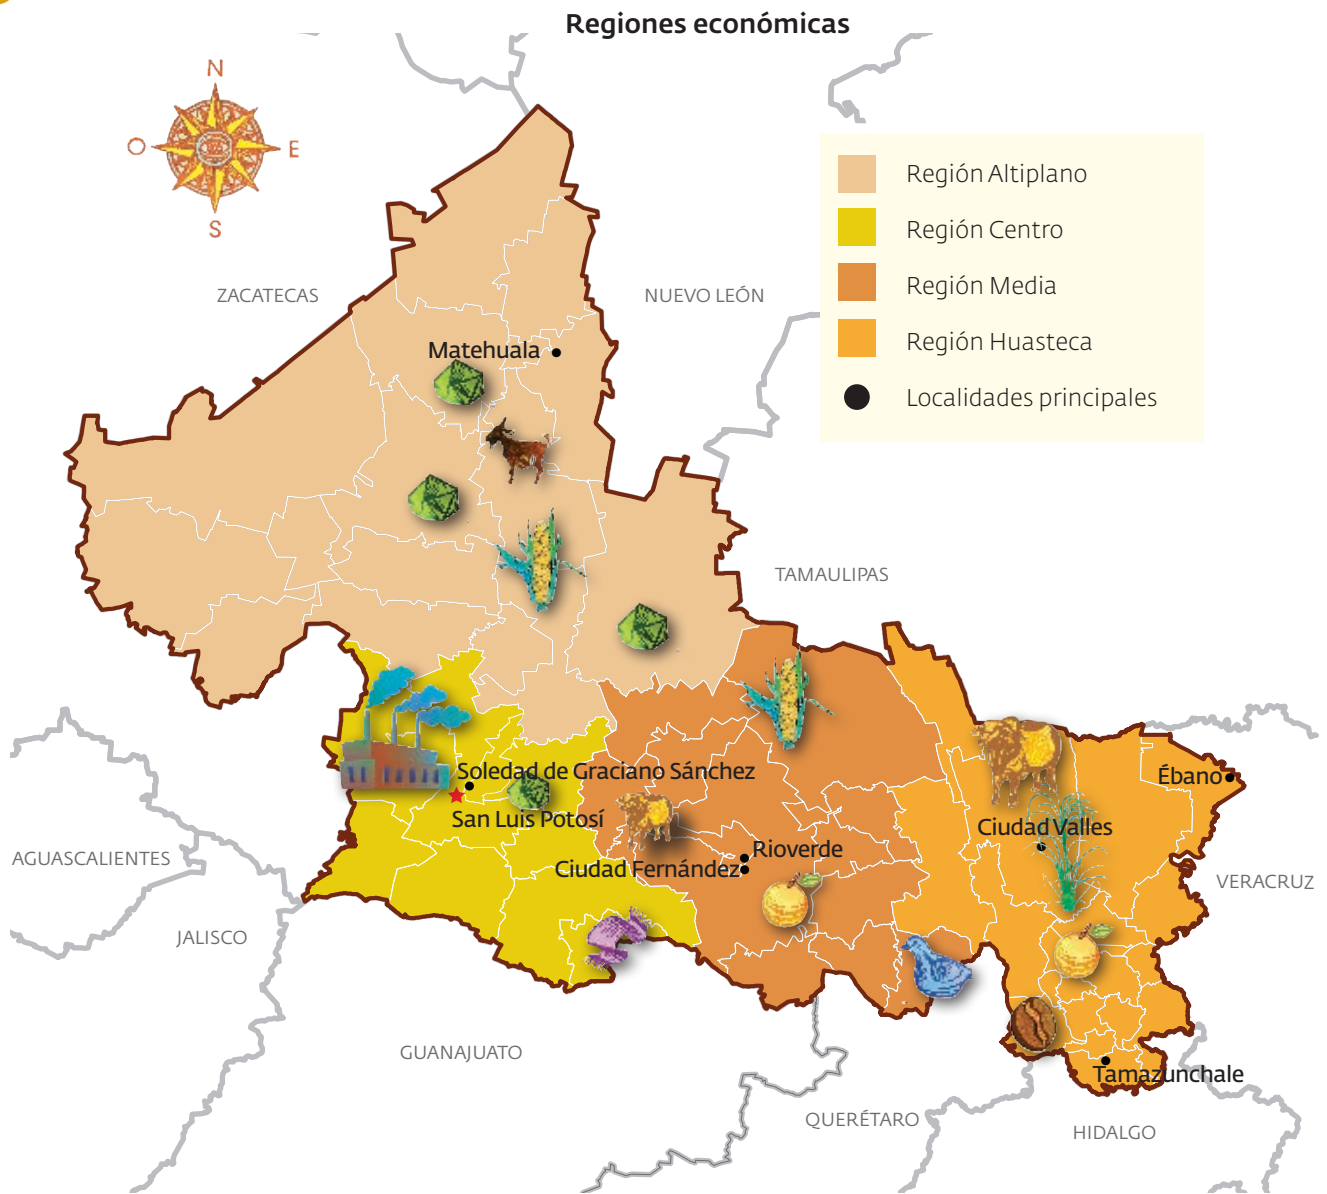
Regiones económicas

N
O
E
S

Región Altiplano
Región Centro
Región Media
Región Huasteca
Localidades principales

ZACATECAS
NUEVO LEÓN
TAMAULIPAS
Matehuala
Soledad de Graciano Sánchez
San Luis Potosí
Ciudad Fernández
Rioverde
Ébano
Ciudad Valles
VERACRUZ
AGUASCALIENTES
JALISCO
GUANAJUATO
QUERÉTARO
HIDALGO
Tamazunchale